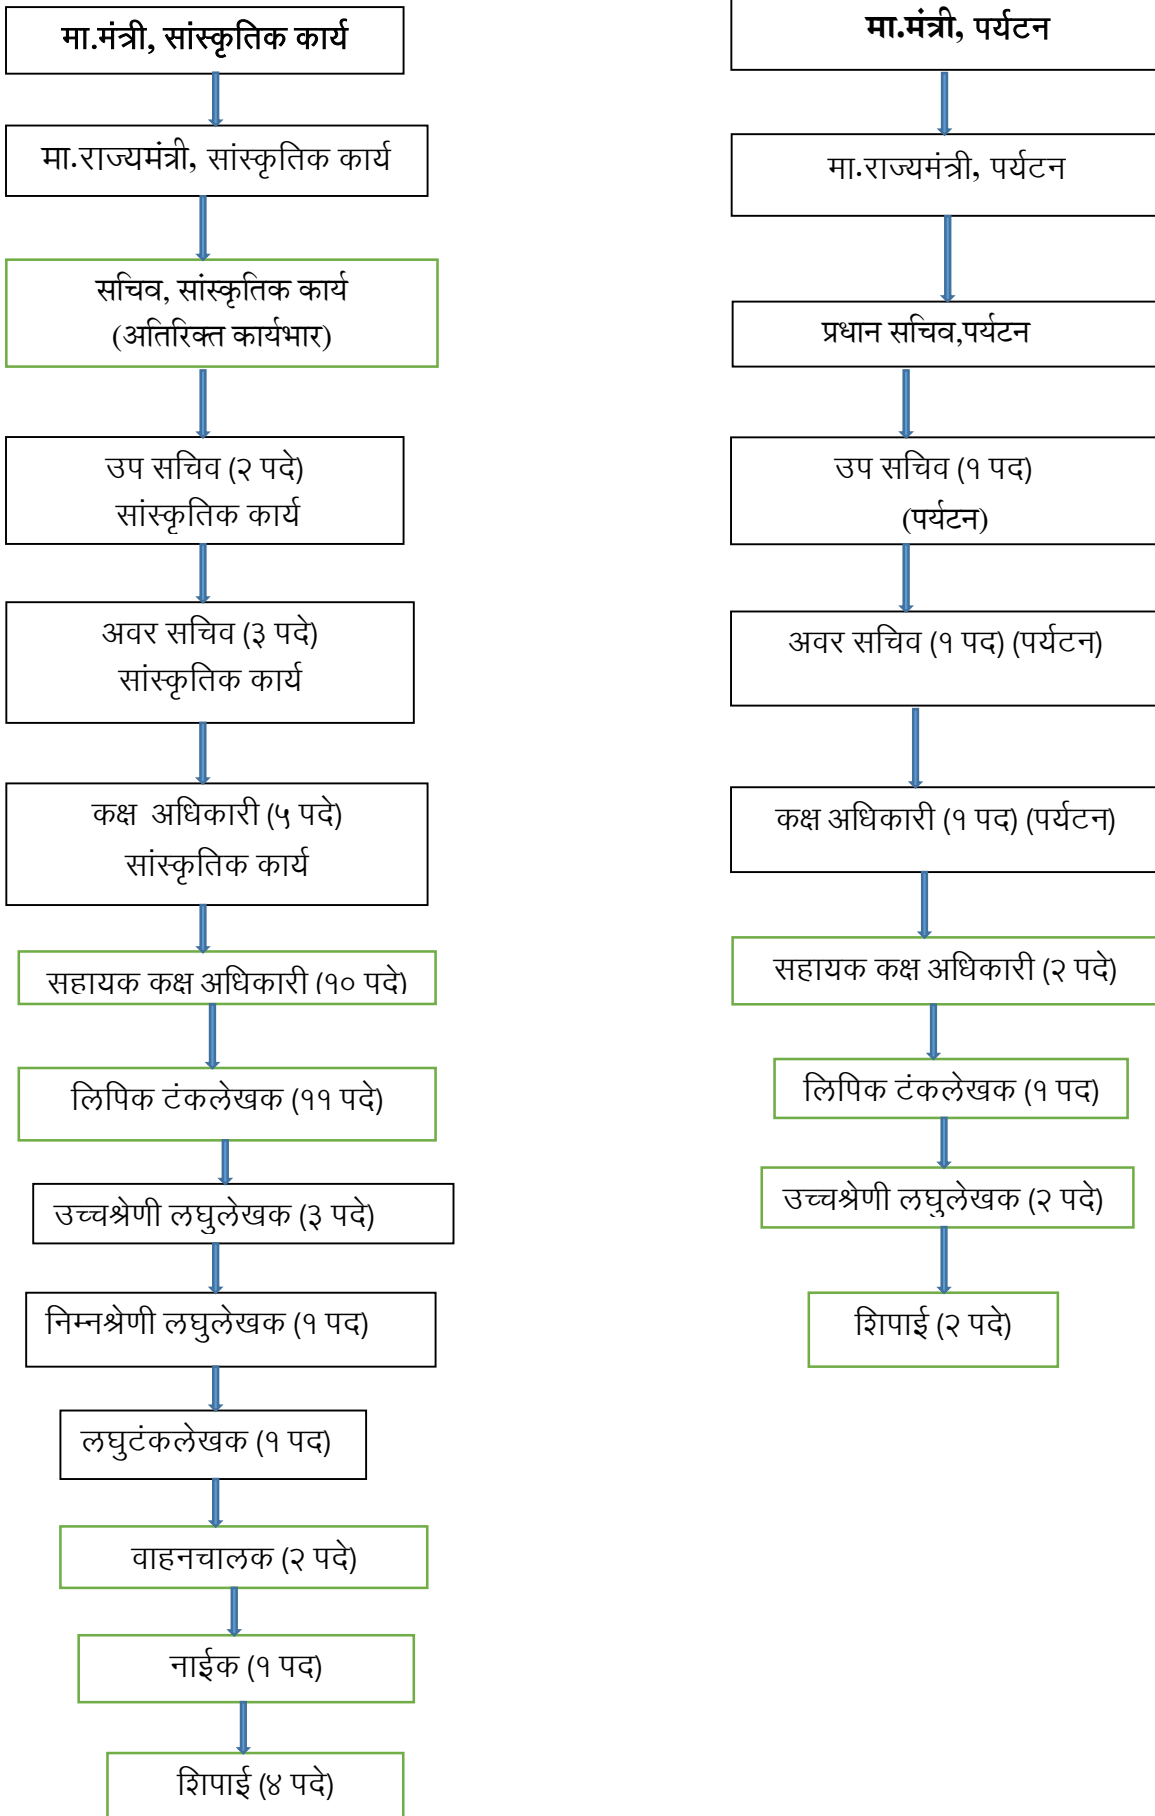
मा.मंत्री, सांस्कृतिक कार्य

मा.राज्यमंत्री, सांस्कृतिक कार्य

सचिव, सांस्कृतिक कार्य (अतिरिक्त कार्यभार)

उप सचिव (२ पदे) सांस्कृतिक कार्य

अवर सचिव (३ पदे) सांस्कृतिक कार्य

कक्ष अधिकारी (५ पदे) सांस्कृतिक कार्य

सहायक कक्ष अधिकारी (१० पदे)

लिपिक टंकलेखक (११ पदे)

उच्चश्रेणी लघुलेखक (३ पदे)

निम्नश्रेणी लघुलेखक (१ पद)

लघुटंकलेखक (१ पद)

वाहनचालक (२ पदे)

नाईक (१ पद)

शिपाई (४ पदे)

मा.मंत्री, पर्यटन

मा.राज्यमंत्री, पर्यटन

प्रधान सचिव,पर्यटन

उप सचिव (१ पद) (पर्यटन)

अवर सचिव (१ पद) (पर्यटन)

कक्ष अधिकारी (१ पद) (पर्यटन)

सहायक कक्ष अधिकारी (२ पदे)

लिपिक टंकलेखक (१ पद)

उच्चश्रेणी लघुलेखक (२ पदे)

शिपाई (२ पदे)